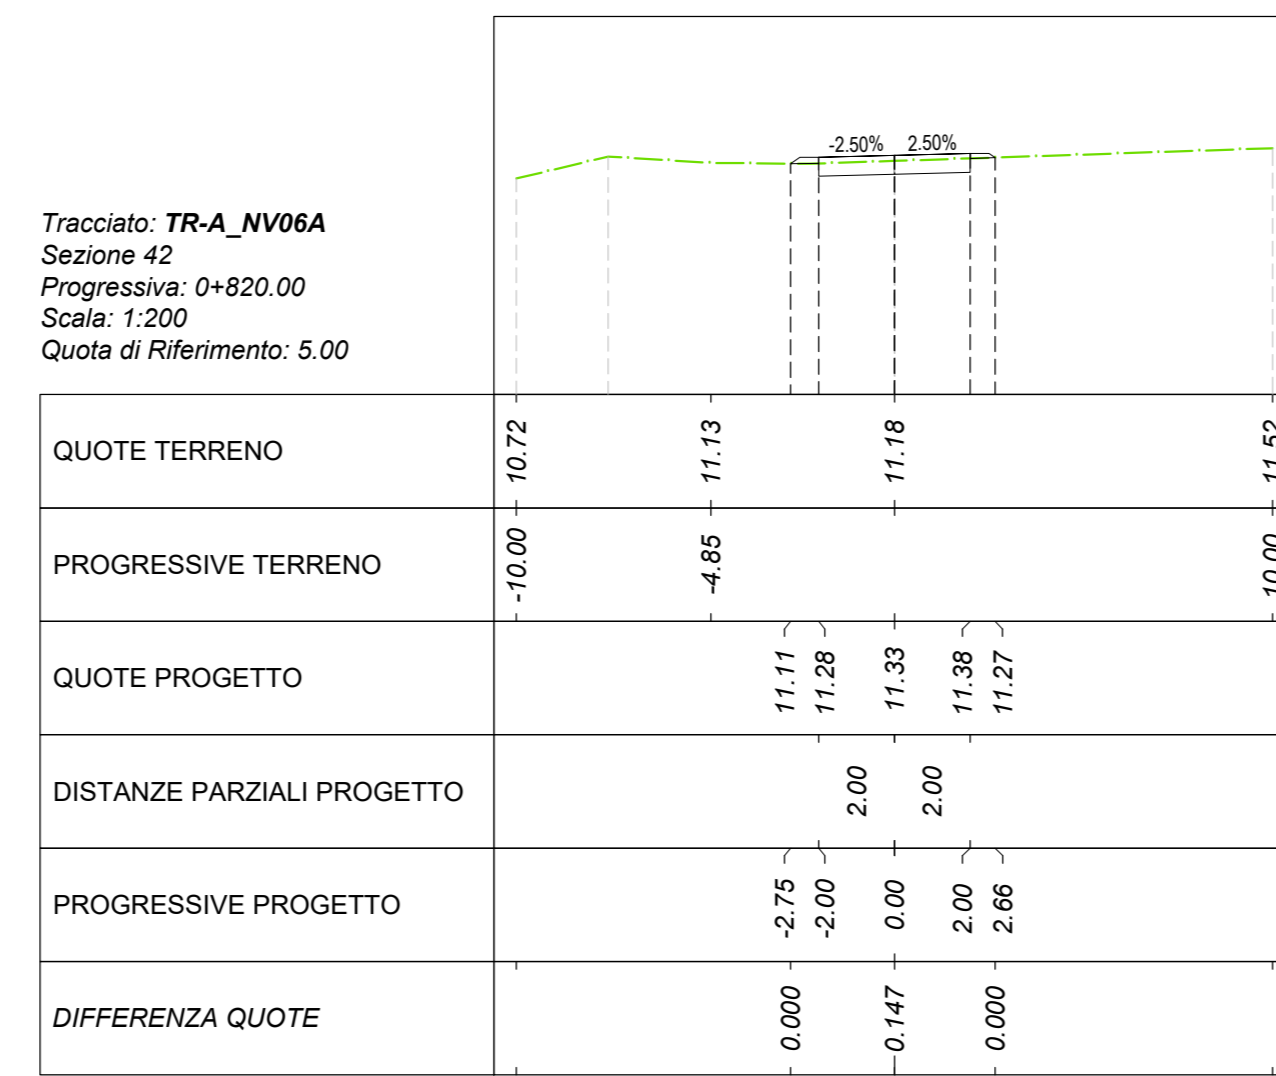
-2.50% 2.50%

Tracciato: **TR-A_NV06A**
Sezione 42
Progressiva: 0+820.00
Scala: 1:200
Quota di Riferimento: 5.00

| | | | | | | | |
|---|---|---|---|---|---|---|---|
| QUOTE TERRENO | 10.72 | 11.13 | | 11.18 | | | 11.52 |
| PROGRESSIVE TERRENO | -10.00 | -4.85 | | | | | 10.00 |
| QUOTE PROGETTO | | | 11.11 11.28 | 11.33 | 11.38 11.27 | | |
| DISTANZE PARZIALI PROGETTO | | | 2.00 | 2.00 | | | |
| PROGRESSIVE PROGETTO | | | -2.75 -2.00 | 0.00 | 2.00 2.66 | | |
| *DIFFERENZA QUOTE* | | | 0.000 | 0.147 | 0.000 | | |